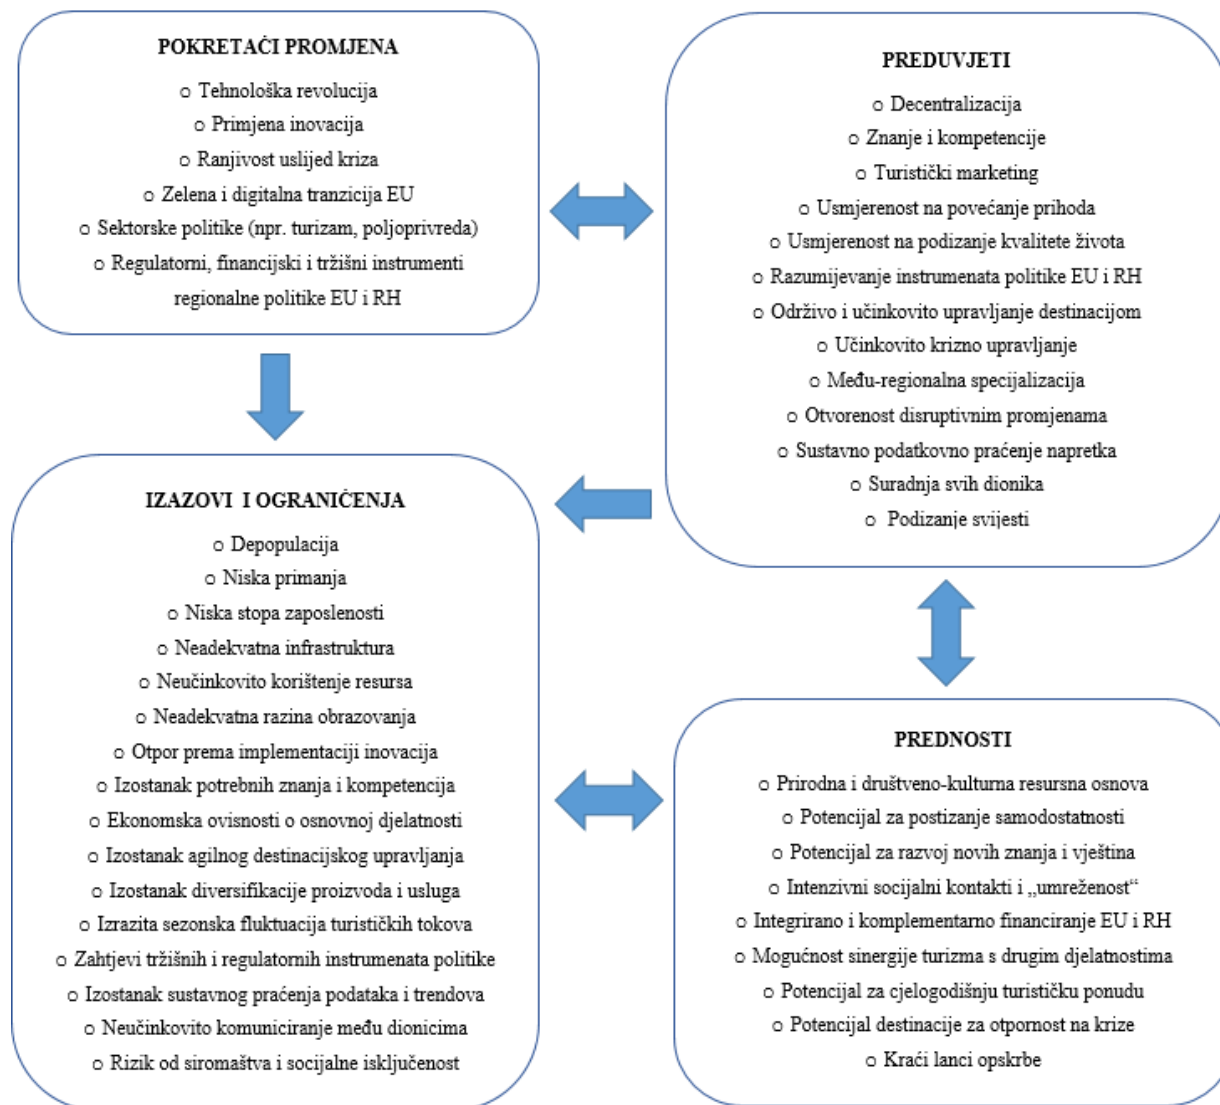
POKRETAČI PROMJENA

o Tehnološka revolucija
o Primjena inovacija
o Ranjivost uslijed kriza
o Zelena i digitalna tranzicija EU
o Sektorske politike (npr. turizam, poljoprivreda)
o Regulatorni, financijski i tržišni instrumenti regionalne politike EU i RH

PREDUVJETI

o Decentralizacija
o Znanje i kompetencije
o Turistički marketing
o Usmjerenost na povećanje prihoda
o Usmjerenost na podizanje kvalitete života
o Razumijevanje instrumenata politike EU i RH
o Održivo i učinkovito upravljanje destinacijom
o Učinkovito krizno upravljanje
o Među-regionalna specijalizacija
o Otvorenost disruptivnim promjenama
o Sustavno podatkovno praćenje napretka
o Suradnja svih dionika
o Podizanje svijesti

IZAZOVI I OGRANIČENJA

o Depopulacija
o Niska primanja
o Niska stopa zaposlenosti
o Neadekvatna infrastruktura
o Neučinkovito korištenje resursa
o Neadekvatna razina obrazovanja
o Otpor prema implementaciji inovacija
o Izostanak potrebnih znanja i kompetencija
o Ekonomska ovisnosti o osnovnoj djelatnosti
o Izostanak agilnog destinacijskog upravljanja
o Izostanak diversifikacije proizvoda i usluga
o Izrazita sezonska fluktuacija turističkih tokova
o Zahtjevi tržišnih i regulatornih instrumenata politike
o Izostanak sustavnog praćenja podataka i trendova
o Neučinkovito komuniciranje među dionicima
o Rizik od siromaštva i socijalne isključenost

PREDNOSTI

o Prirodna i društveno-kulturna resursna osnova
o Potencijal za postizanje samodostatnosti
o Potencijal za razvoj novih znanja i vještina
o Intenzivni socijalni kontakti i „umreženost"
o Integrirano i komplementarno financiranje EU i RH
o Mogućnost sinergije turizma s drugim djelatnostima
o Potencijal za cjelogodišnju turističku ponudu
o Potencijal destinacije za otpornost na krize
o Kraći lanci opskrbe